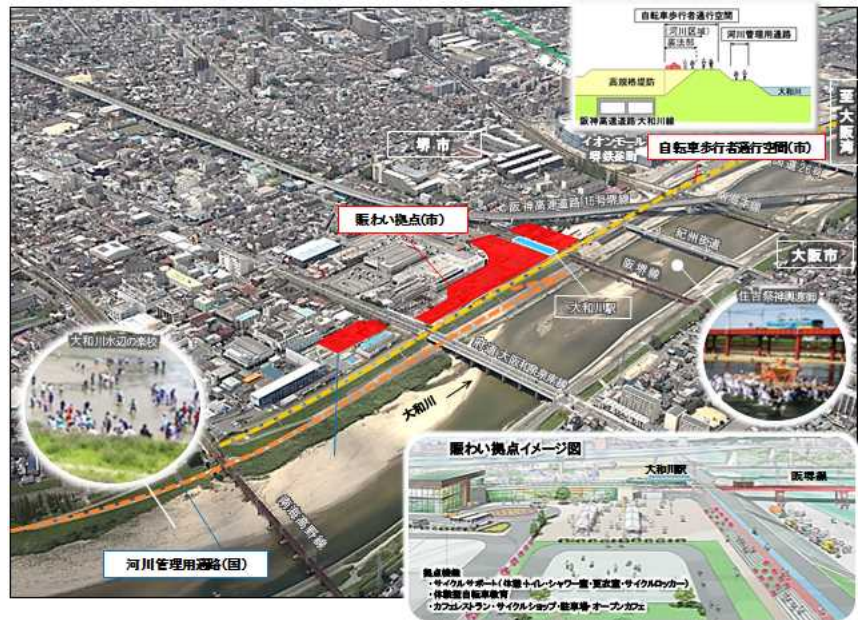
自転車歩行者通行空間
河川区域
高規格堤防
河川管理用通路
大和川
阪神高速道路大和川線
堺市
イオンモール
堺鉄砲町
自転車歩行者通行空間(市)
至大阪湾
阪神高速道路15号堺線
賑わい拠点(市)
紀州街道
阪堺線
大阪市
大和川駅
住吉祭神輿渡御
大和川水辺の楽校
南海高野線
大和川
河川管理用通路(国)
賑わい拠点イメージ図
大和川駅
阪堺線
拠点機能
・サイクルサポート(休憩・トイレ・シャワー室・更衣室・サイクルロッカー)
・体験型自転車教育
・カフェレストラン・サイクルショップ・駐車場・オープンカフェ